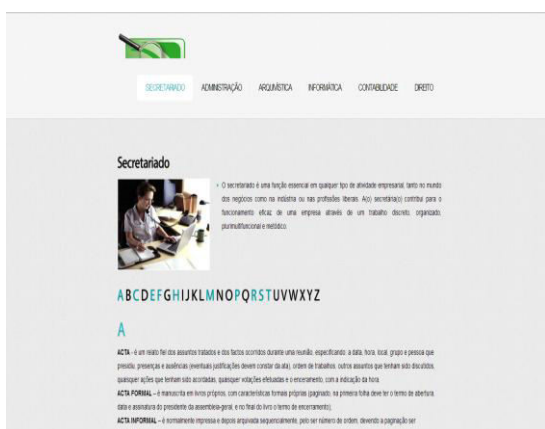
SECRETARIADO ADMINISTRAÇÃO ARQUIVÍSTICA INFORMÁTICA CONTABILIDADE DIREITO

Secretariado

» O secretariado é uma função essencial em qualquer tipo de atividade empresarial, tanto no mundo dos negócios como na indústria ou nas profissões liberais. A(o) secretária(o) contribui para o funcionamento eficaz de uma empresa através de um trabalho discreto, organizado, plurimultifuncional e metódico.

ABCDEFGHIJKLMNOPQRSTUVWXYZ

A

ACTA - é um relato fiel dos assuntos tratados e dos factos ocorridos durante uma reunião, especificando: a data, hora, local, grupo e pessoa que presidiu, presenças e ausências (eventuais justificações devem constar da ata), ordem de trabalhos, outros assuntos que tenham sido discutidos, quaisquer ações que tenham sido acordadas, quaisquer votações efetuadas e o encerramento, com a indicação da hora.

ACTA FORMAL – é manuscrita em livros próprios, com características formais próprias (paginado, na primeira folha deve ter o termo de abertura, data e assinatura do presidente da assembleia-geral, e no final do livro o termo de encerramento);

ACTA INFORMAL – é normalmente impressa e depois arquivada sequencialmente, pelo ser número de ordem, devendo a paginação ser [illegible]